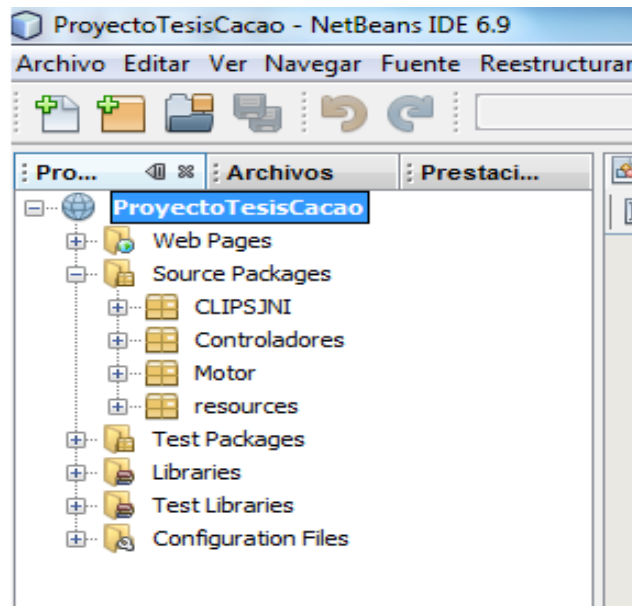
ProyectoTesisCacao - NetBeans IDE 6.9

Archivo Editar Ver Navegar Fuente Reestructurar

Pro... Archivos Prestaci...

ProyectoTesisCacao
Web Pages
Source Packages
CLIPSJNI
Controladores
Motor
resources
Test Packages
Libraries
Test Libraries
Configuration Files